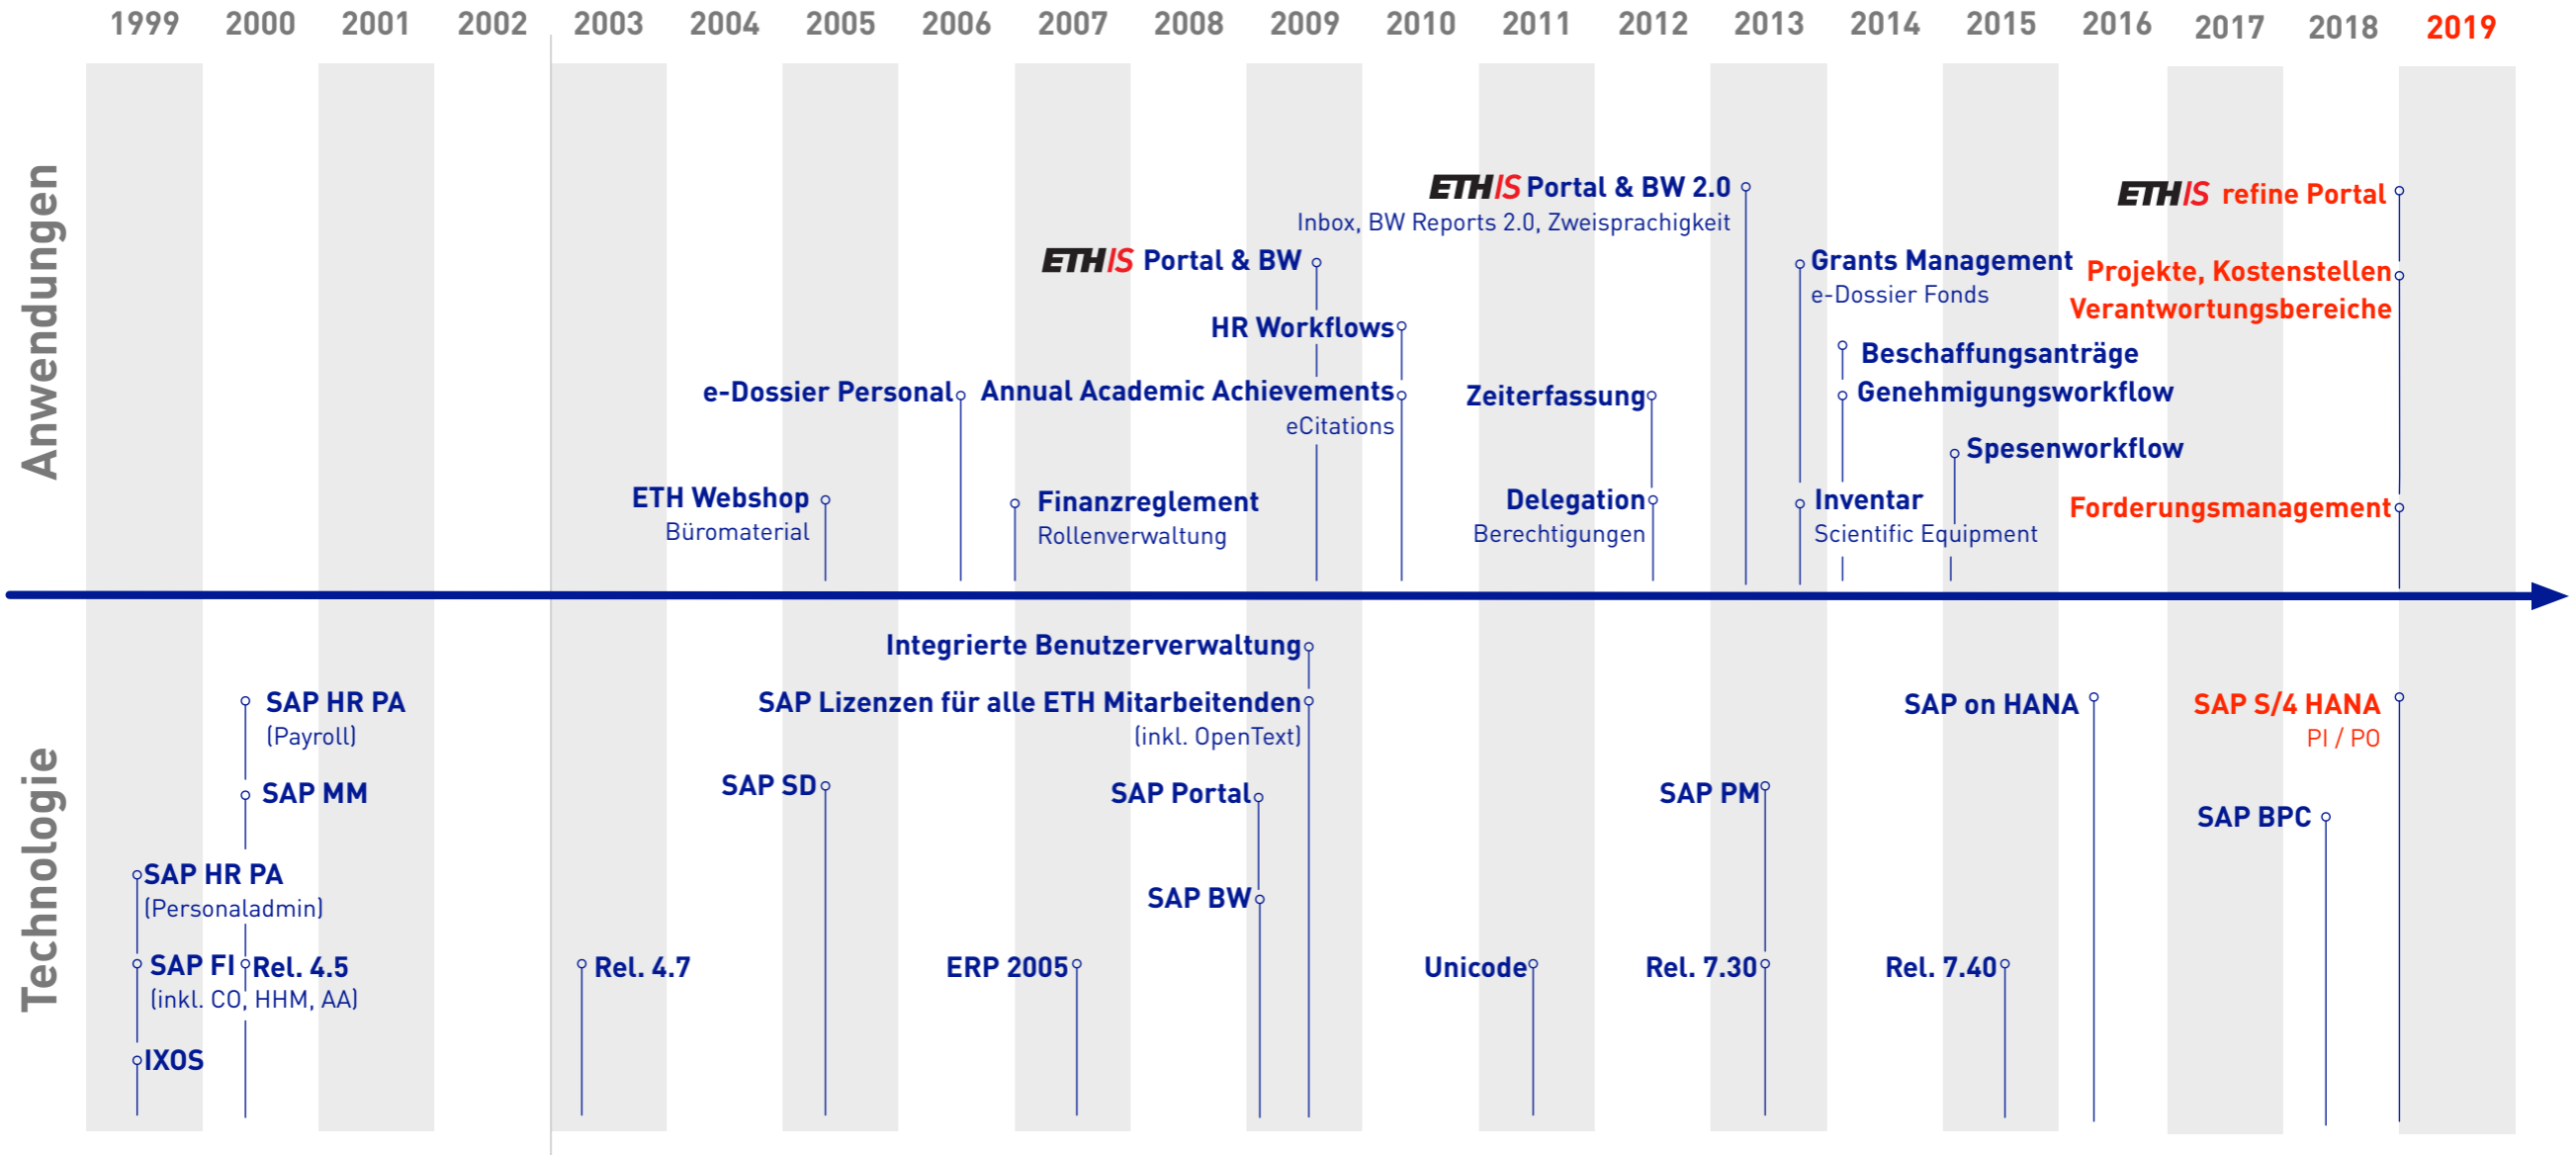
1999 2000 2001 2002 2003 2004 2005 2006 2007 2008 2009 2010 2011 2012 2013 2014 2015 2016 2017 2018 2019

Anwendungen

ETHIS Portal & BW 2.0
Inbox, BW Reports 2.0, Zweisprachigkeit

ETHIS refine Portal

ETHIS Portal & BW

Grants Management
e-Dossier Fonds

Projekte, Kostenstellen
Verantwortungsbereiche

HR Workflows

Beschaffungsanträge

Genehmigungsworkflow

e-Dossier Personal

Annual Academic Achievements
eCitations

Zeiterfassung

Spesenworkflow

ETH Webshop
Büromaterial

Finanzreglement
Rollenverwaltung

Delegation
Berechtigungen

Inventar
Scientific Equipment

Forderungsmanagement

Technologie

Integrierte Benutzerverwaltung

SAP HR PA
(Payroll)

SAP Lizenzen für alle ETH Mitarbeitenden
(inkl. OpenText)

SAP on HANA

SAP S/4 HANA
PI / PO

SAP MM

SAP SD

SAP Portal

SAP PM

SAP BPC

SAP HR PA
(Personaladmin)

SAP BW

SAP FI
(inkl. CO, HHM, AA)

Rel. 4.5

Rel. 4.7

ERP 2005

Unicode

Rel. 7.30

Rel. 7.40

IXOS